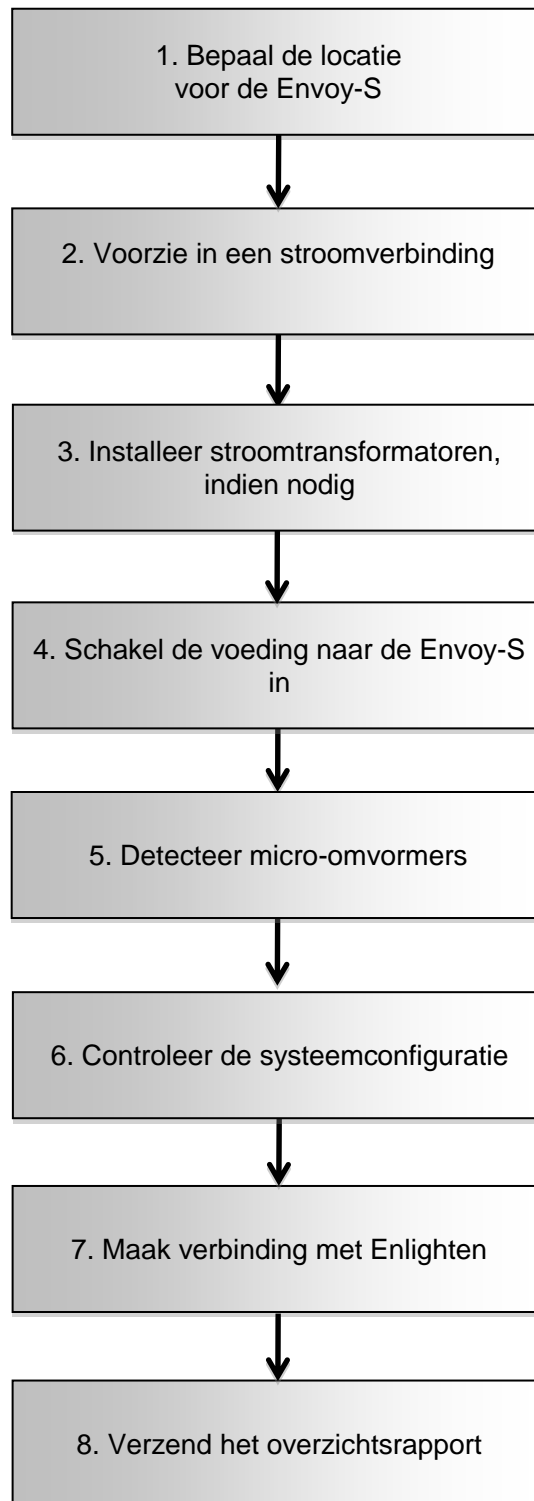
1. Bepaal de locatie voor de Envoy-S

2. Voorzie in een stroomverbinding

3. Installeer stroomtransformatoren, indien nodig

4. Schakel de voeding naar de Envoy-S in

5. Detecteer micro-omvormers

6. Controleer de systeemconfiguratie

7. Maak verbinding met Enlighten

8. Verzend het overzichtsrapport